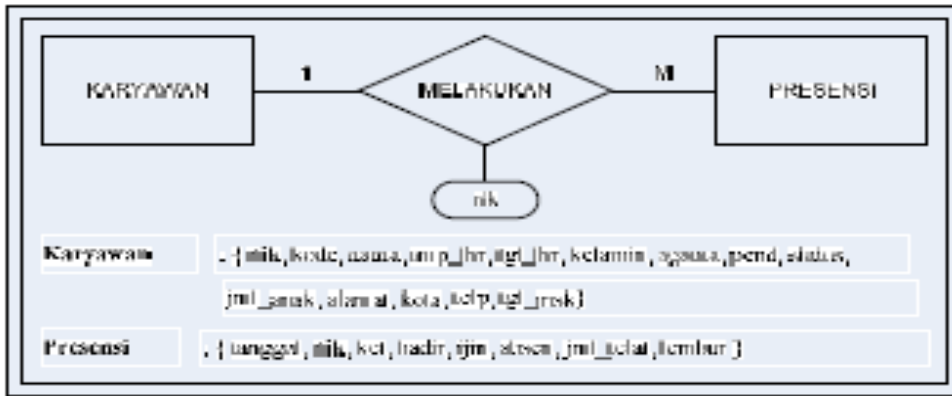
KARYAWAN

1

MELAKUKAN

M

PRESENSI

nik

Karyawan = { nik, kode, nama, tmp_lhr, tgl_lhr, kelamin, agama, pend, status, jml_anak, alamat, kota, telp, tgl_msk }

Presensi = { tanggal, nik, ket, hadir, ijin, absen, jml_telat, lembur }